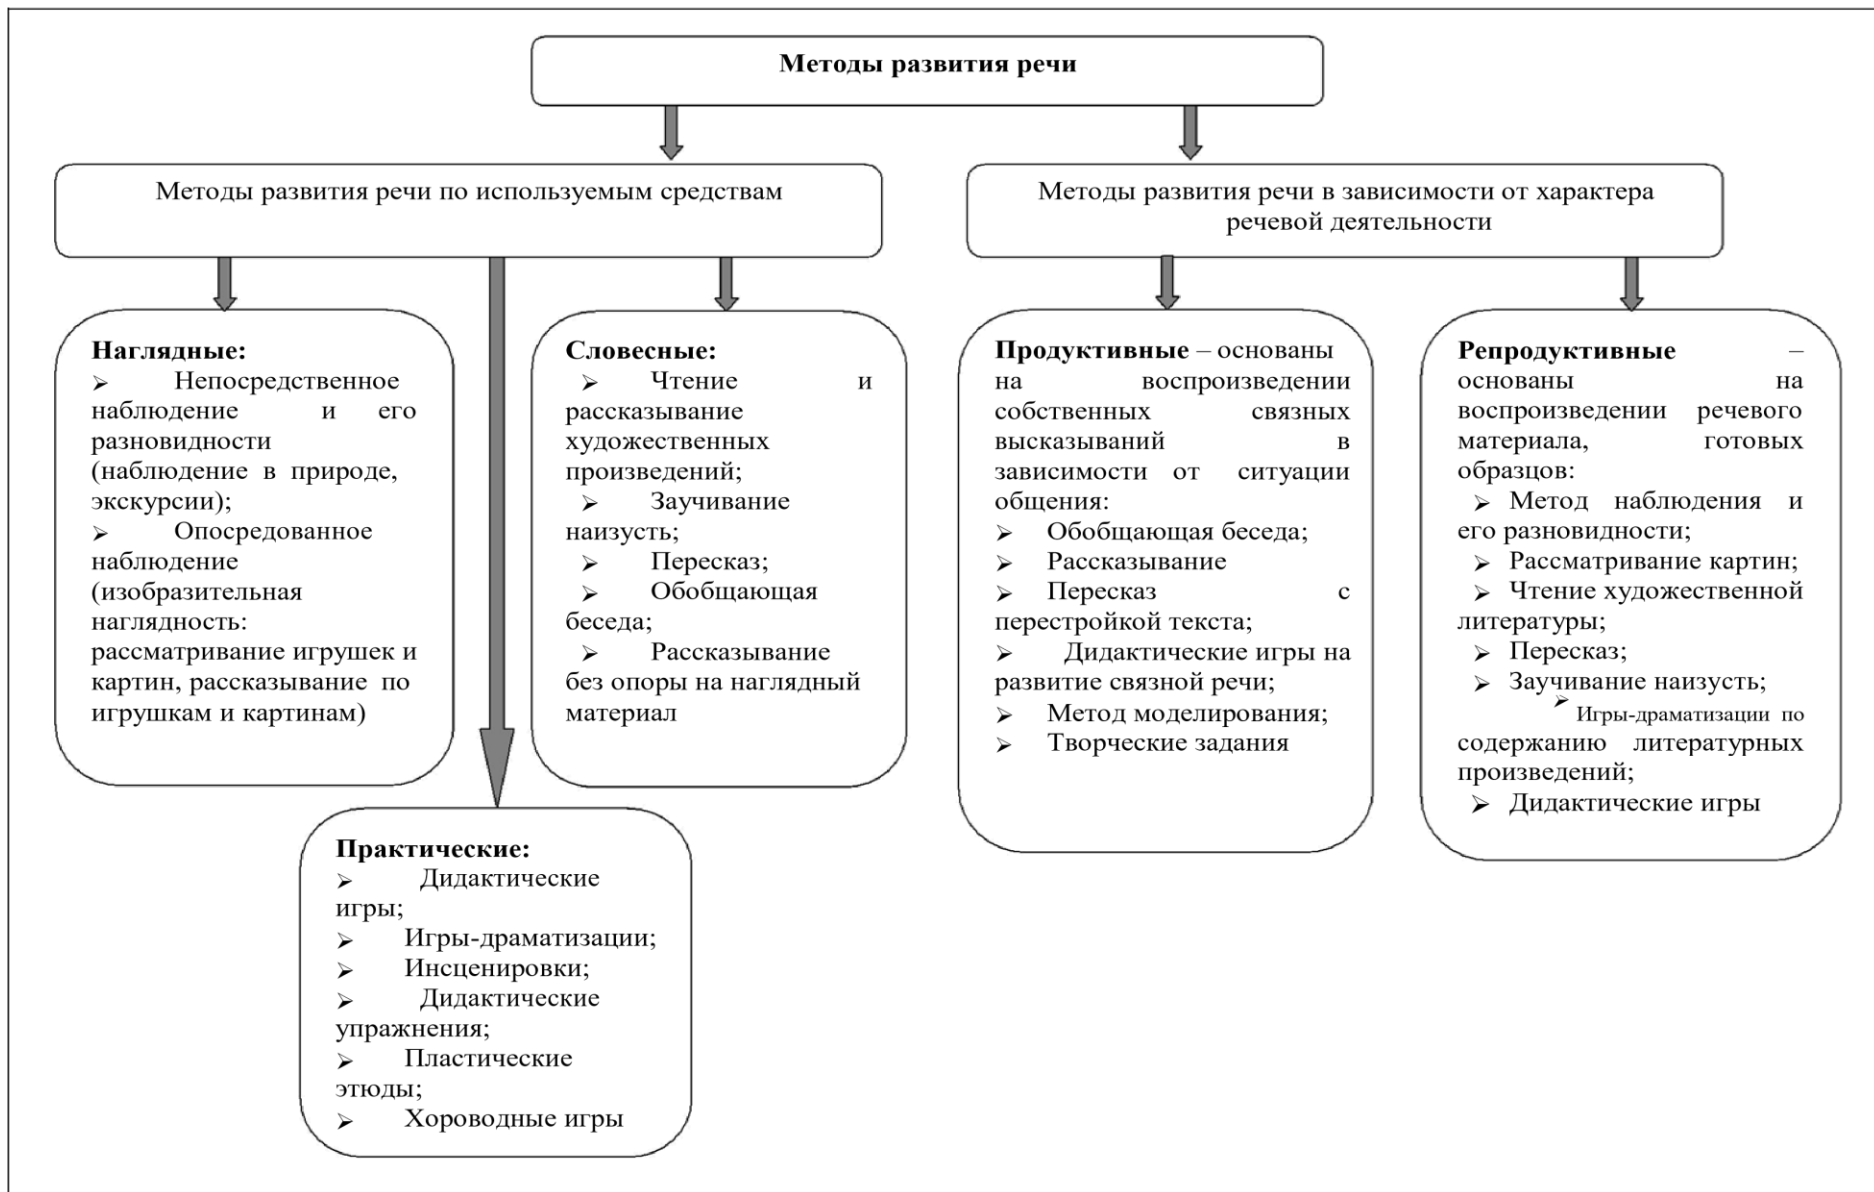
Методы развития речи

Методы развития речи по используемым средствам

Методы развития речи в зависимости от характера речевой деятельности

Наглядные:
➢ Непосредственное наблюдение и его разновидности (наблюдение в природе, экскурсии);
➢ Опосредованное наблюдение (изобразительная наглядность: рассматривание игрушек и картин, рассказывание по игрушкам и картинам)

Словесные:
➢ Чтение и рассказывание художественных произведений;
➢ Заучивание наизусть;
➢ Пересказ;
➢ Обобщающая беседа;
➢ Рассказывание без опоры на наглядный материал

Практические:
➢ Дидактические игры;
➢ Игры-драматизации;
➢ Инсценировки;
➢ Дидактические упражнения;
➢ Пластические этюды;
➢ Хороводные игры

Продуктивные – основаны на воспроизведении собственных связных высказываний в зависимости от ситуации общения:
➢ Обобщающая беседа;
➢ Рассказывание
➢ Пересказ с перестройкой текста;
➢ Дидактические игры на развитие связной речи;
➢ Метод моделирования;
➢ Творческие задания

Репродуктивные – основаны на воспроизведении речевого материала, готовых образцов:
➢ Метод наблюдения и его разновидности;
➢ Рассматривание картин;
➢ Чтение художественной литературы;
➢ Пересказ;
➢ Заучивание наизусть;
➢ Игры-драматизации по содержанию литературных произведений;
➢ Дидактические игры